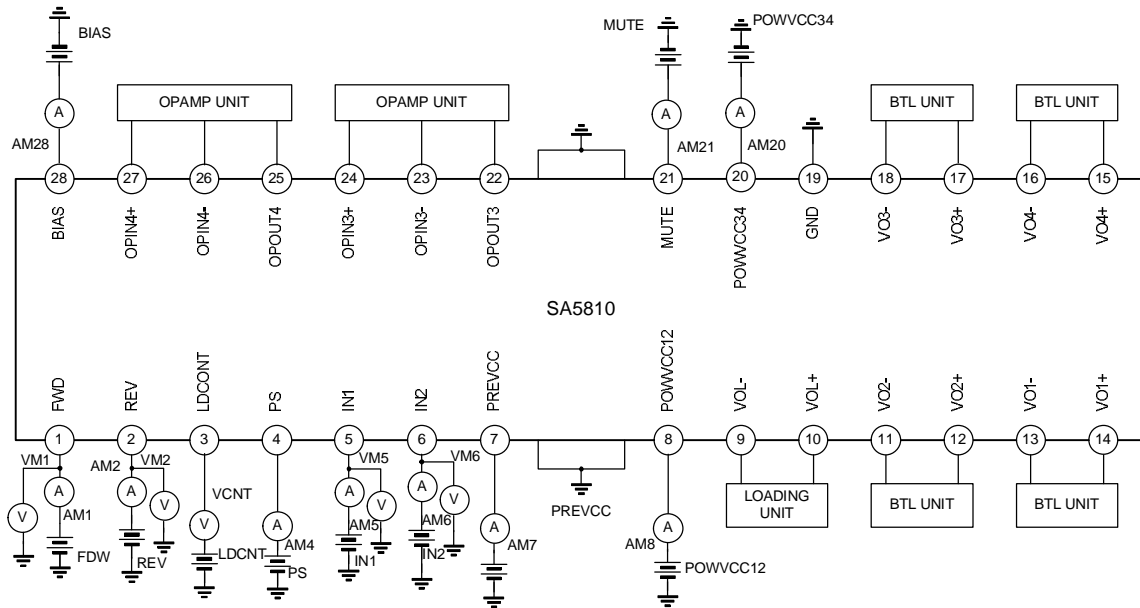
BIAS
MUTE
POWVCC34
A
A
A
OPAMP UNIT
OPAMP UNIT
BTL UNIT
BTL UNIT
AM28
AM21
AM20
28
27
26
25
24
23
22
21
20
19
18
17
16
15
BIAS
OPIN4+
OPIN4-
OPOUT4
OPIN3+
OPIN3-
OPOUT3
MUTE
POWVCC34
GND
VO3-
VO3+
VO4-
VO4+
SA5810
FWD
REV
LDCONT
PS
IN1
IN2
PREVCC
POWVCC12
VOL-
VOL+
VO2-
VO2+
VO1-
VO1+
1
2
3
4
5
6
7
8
9
10
11
12
13
14
VM1
AM2
VM2
VM5
VM6
A
A
A
A
A
A
A
V
V
V
V
V
AM1
VCNT
AM4
AM5
AM6
AM7
AM8
PREVCC
LOADING UNIT
BTL UNIT
BTL UNIT
FDW
REV
LDCNT
PS
IN1
IN2
POWVCC12